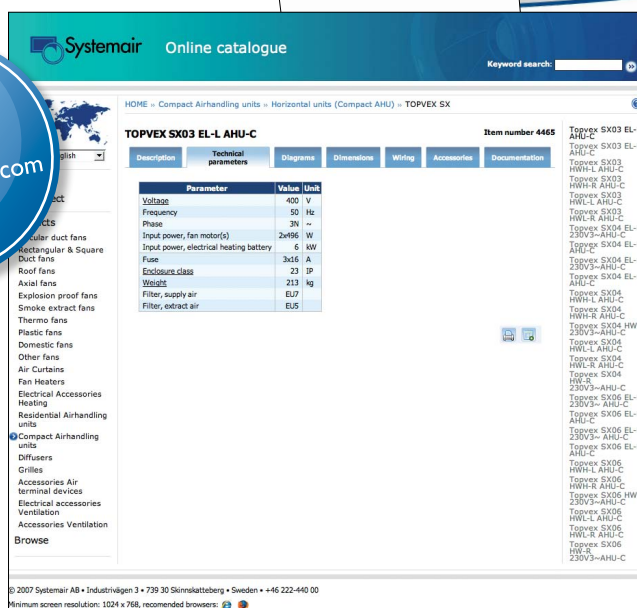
Systemair Online catalogue

Keyword search:

.com

English

ect

cts

cular duct fans

Rectangular & Square Duct fans

Roof fans

Axial fans

Explosion proof fans

Smoke extract fans

Thermo fans

Plastic fans

Domestic fans

Other fans

Air Curtains

Fan Heaters

Electrical Accessories Heating

Residential Airhandling units

Compact Airhandling units

Diffusers

Grilles

Accessories Air terminal devices

Electrical accessories Ventilation

Accessories Ventilation

Browse

HOME » Compact Airhandling units » Horizontal units (Compact AHU) » TOPVEX SX

TOPVEX SX03 EL-L AHU-C

Item number 4465

Description | Technical parameters | Diagrams | Dimensions | Wiring | Accessories | Documentation

| Parameter | Value | Unit |
|---|---|---|
| Voltage | 400 | V |
| Frequency | 50 | Hz |
| Phase | 3N | ~ |
| Input power, fan motor(s) | 2x496 | W |
| Input power, electrical heating battery | 6 | kW |
| Fuse | 3x16 | A |
| Enclosure class | 23 | IP |
| Weight | 213 | kg |
| Filter, supply air | EU7 | |
| Filter, extract air | EU5 | |

Topvex SX03 EL-AHU-C
Topvex SX03 EL-AHU-C
Topvex SX03 HWH-L AHU-C
Topvex SX03 HWH-R AHU-C
Topvex SX03 HWL-L AHU-C
Topvex SX03 HWL-R AHU-C
Topvex SX04 EL-230V3~AHU-C
Topvex SX04 EL-AHU-C
Topvex SX04 EL-230V3~AHU-C
Topvex SX04 HWH-L AHU-C
Topvex SX04 HWH-R AHU-C
Topvex SX04 HW 230V3~AHU-C
Topvex SX04 HWL-L AHU-C
Topvex SX04 HWL-R AHU-C
Topvex SX04 HW-R 230V3~AHU-C
Topvex SX06 EL-230V3~ AHU-C
Topvex SX06 EL-AHU-C
Topvex SX06 EL-230V3~ AHU-C
Topvex SX06 EL-AHU-C
Topvex SX06 HWH-L AHU-C
Topvex SX06 HWH-R AHU-C
Topvex SX06 HW 230V3~AHU-C
Topvex SX06 HWL-L AHU-C
Topvex SX06 HWL-R AHU-C
Topvex SX06 HW-R 230V3~AHU-C

© 2007 Systemair AB • Industrivägen 3 • 739 30 Skinnskatteberg • Sweden • +46 222-440 00

Minimum screen resolution: 1024 x 768, recomended browsers: